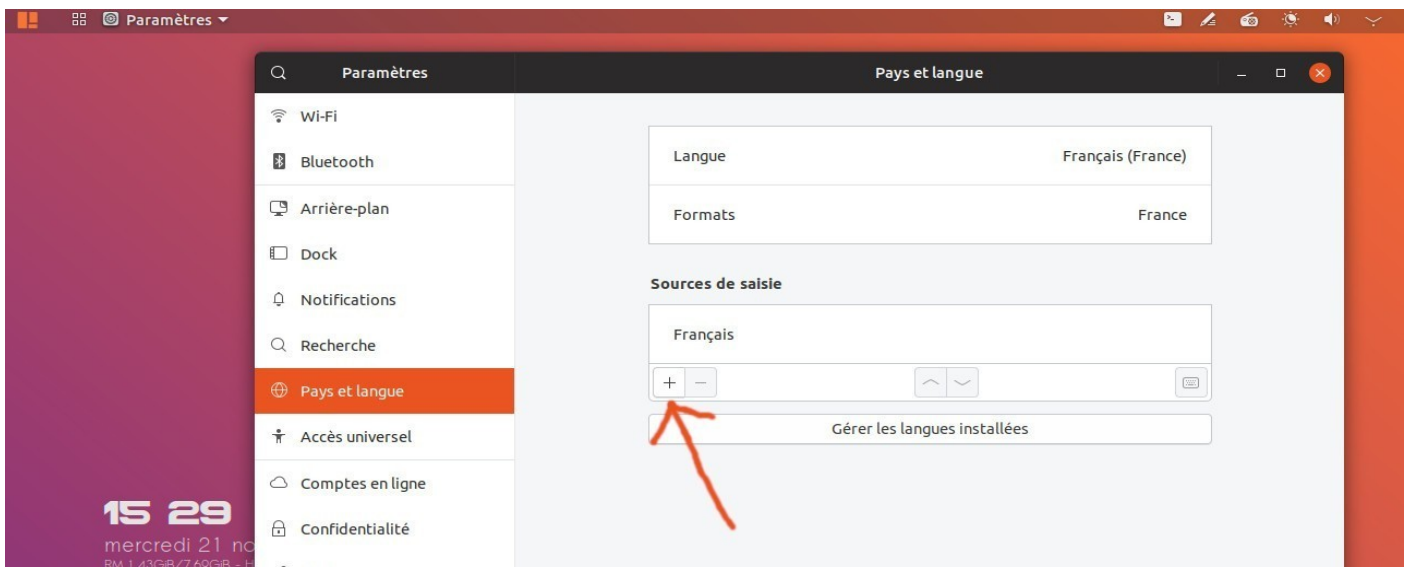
Paramètres ▾

Paramètres

Pays et langue

Wi-Fi

Bluetooth

Arrière-plan

Dock

Notifications

Recherche

Pays et langue

Accès universel

Comptes en ligne

Confidentialité

Langue Français (France)

Formats France

Sources de saisie

Français

+ −

Gérer les langues installées

15 29

mercredi 21 no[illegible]

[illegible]